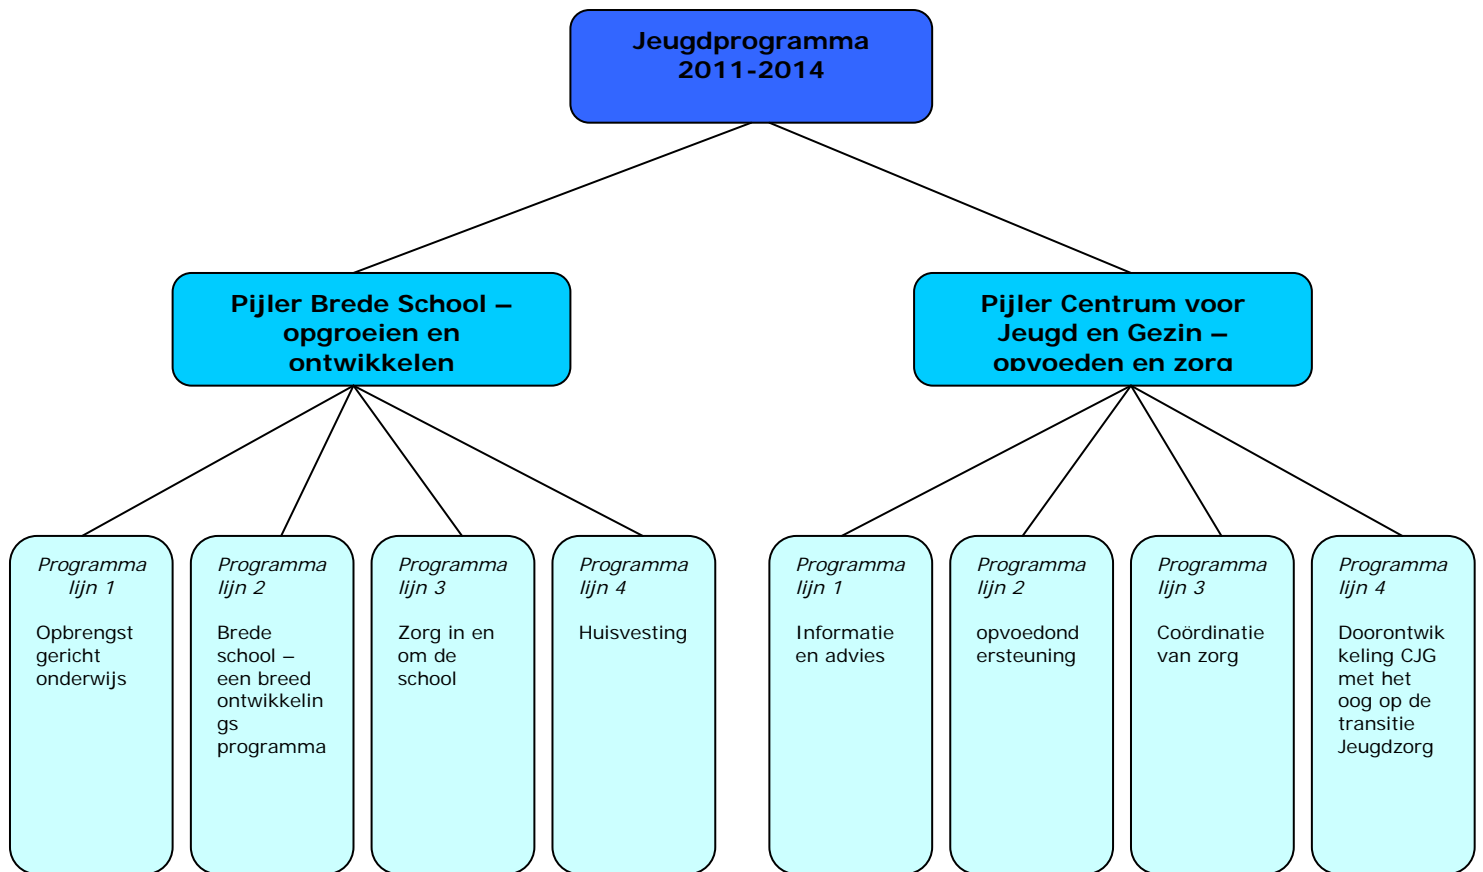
Jeugdprogramma 2011-2014

Pijler Brede School – opgroeien en ontwikkelen

Pijler Centrum voor Jeugd en Gezin – opvoeden en zorg

*Programma lijn 1*

Opbrengst gericht onderwijs

*Programma lijn 2*

Brede school – een breed ontwikkelin gs programma

*Programma lijn 3*

Zorg in en om de school

*Programma lijn 4*

Huisvesting

*Programma lijn 1*

Informatie en advies

*Programma lijn 2*

opvoedond ersteuning

*Programma lijn 3*

Coördinatie van zorg

*Programma lijn 4*

Doorontwik keling CJG met het oog op de transitie Jeugdzorg